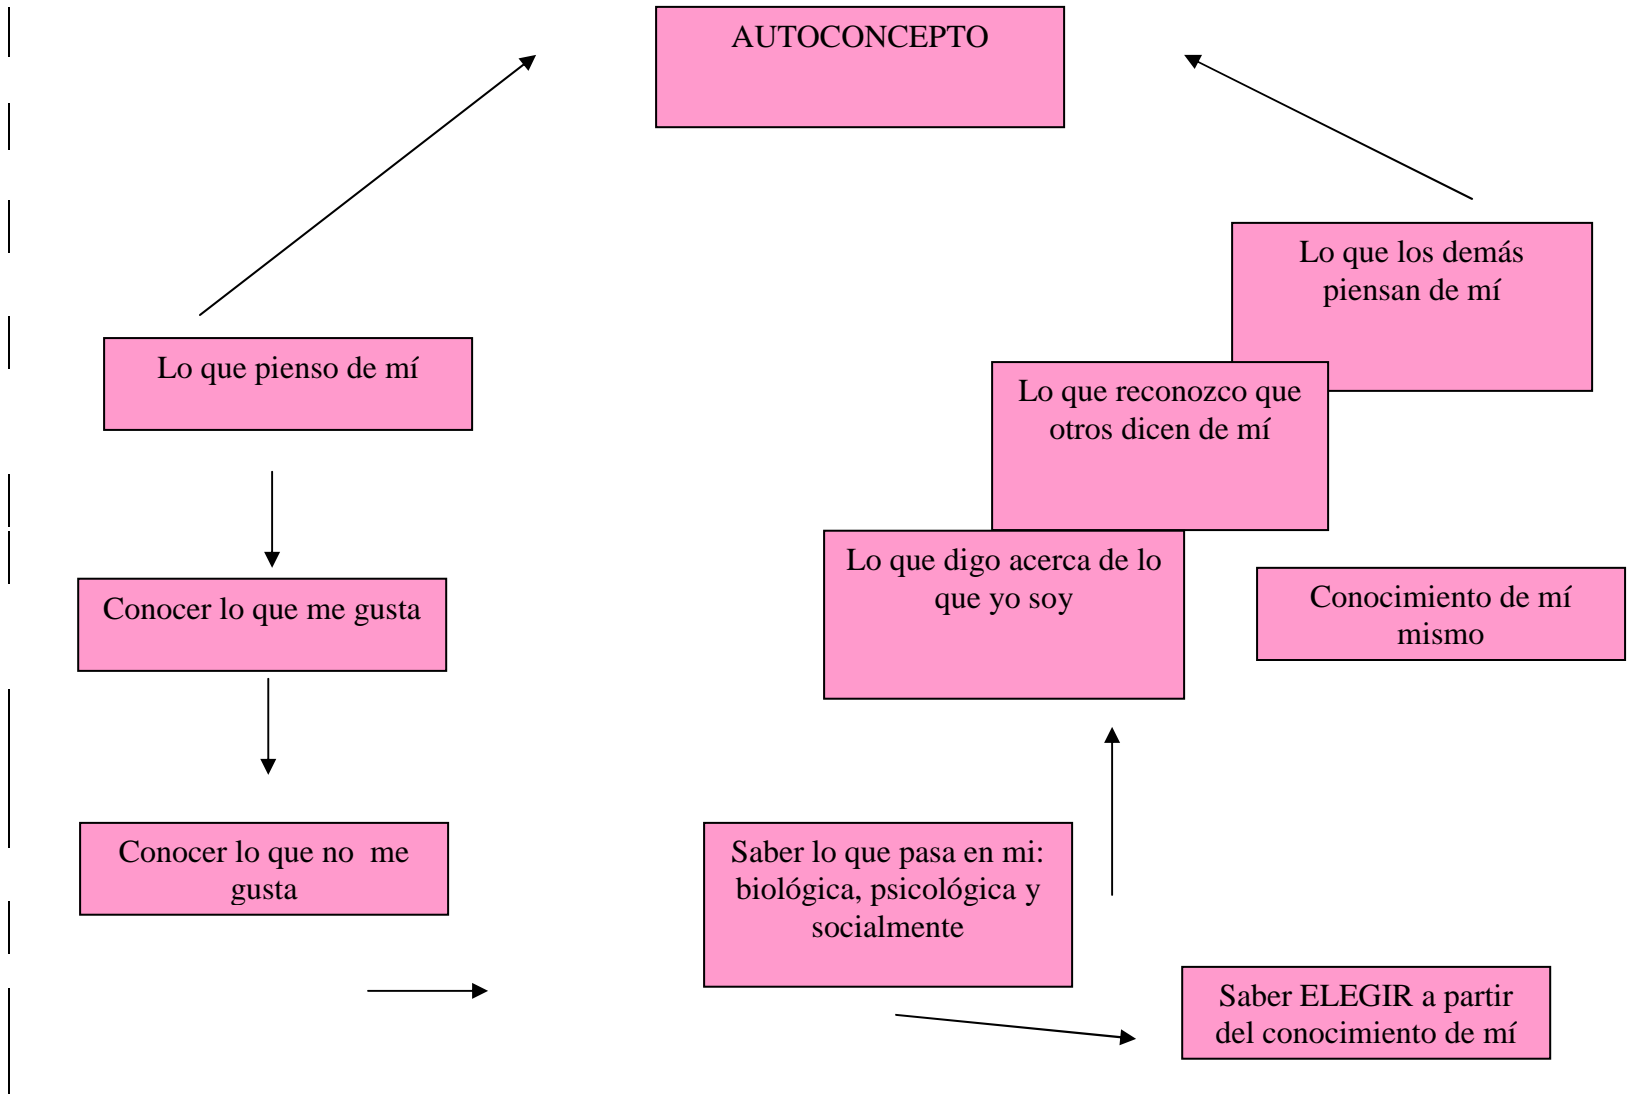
AUTOCONCEPTO

Lo que los demás piensan de mí

Lo que pienso de mí

Lo que reconozco que otros dicen de mí

Lo que digo acerca de lo que yo soy

Conocer lo que me gusta

Conocimiento de mí mismo

Conocer lo que no me gusta

Saber lo que pasa en mi: biológica, psicológica y socialmente

Saber ELEGIR a partir del conocimiento de mí